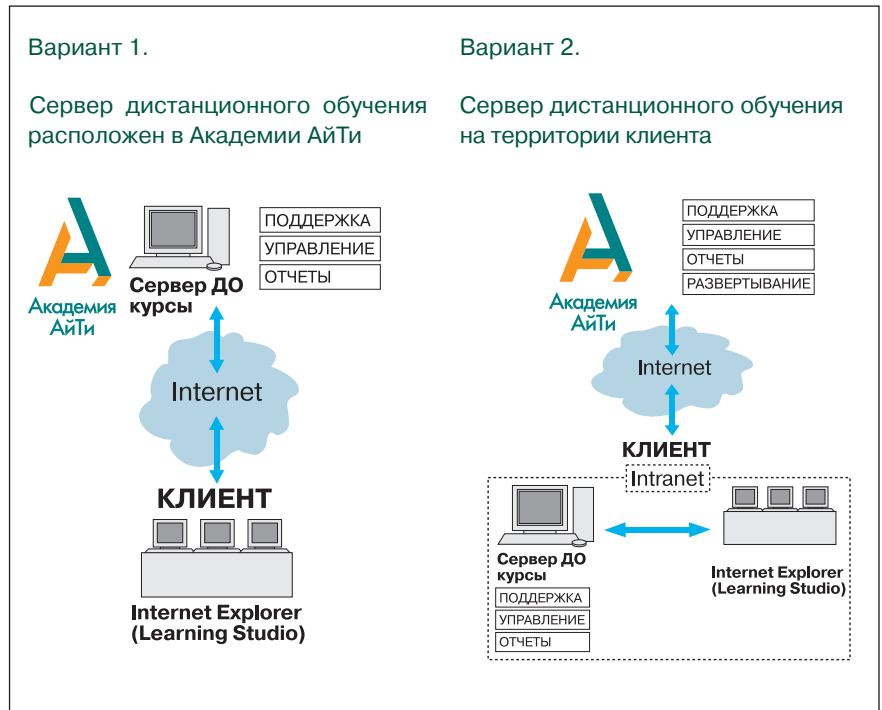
Вариант 1.

Сервер дистанционного обучения расположен в Академии АйТи

Академия АйТи

Сервер ДО курсы

ПОДДЕРЖКА
УПРАВЛЕНИЕ
ОТЧЕТЫ

Internet

КЛИЕНТ

Internet Explorer (Learning Studio)

Вариант 2.

Сервер дистанционного обучения на территории клиента

Академия АйТи

ПОДДЕРЖКА
УПРАВЛЕНИЕ
ОТЧЕТЫ
РАЗВЕРТЫВАНИЕ

Internet

КЛИЕНТ

Intranet

Сервер ДО курсы

ПОДДЕРЖКА
УПРАВЛЕНИЕ
ОТЧЕТЫ

Internet Explorer (Learning Studio)